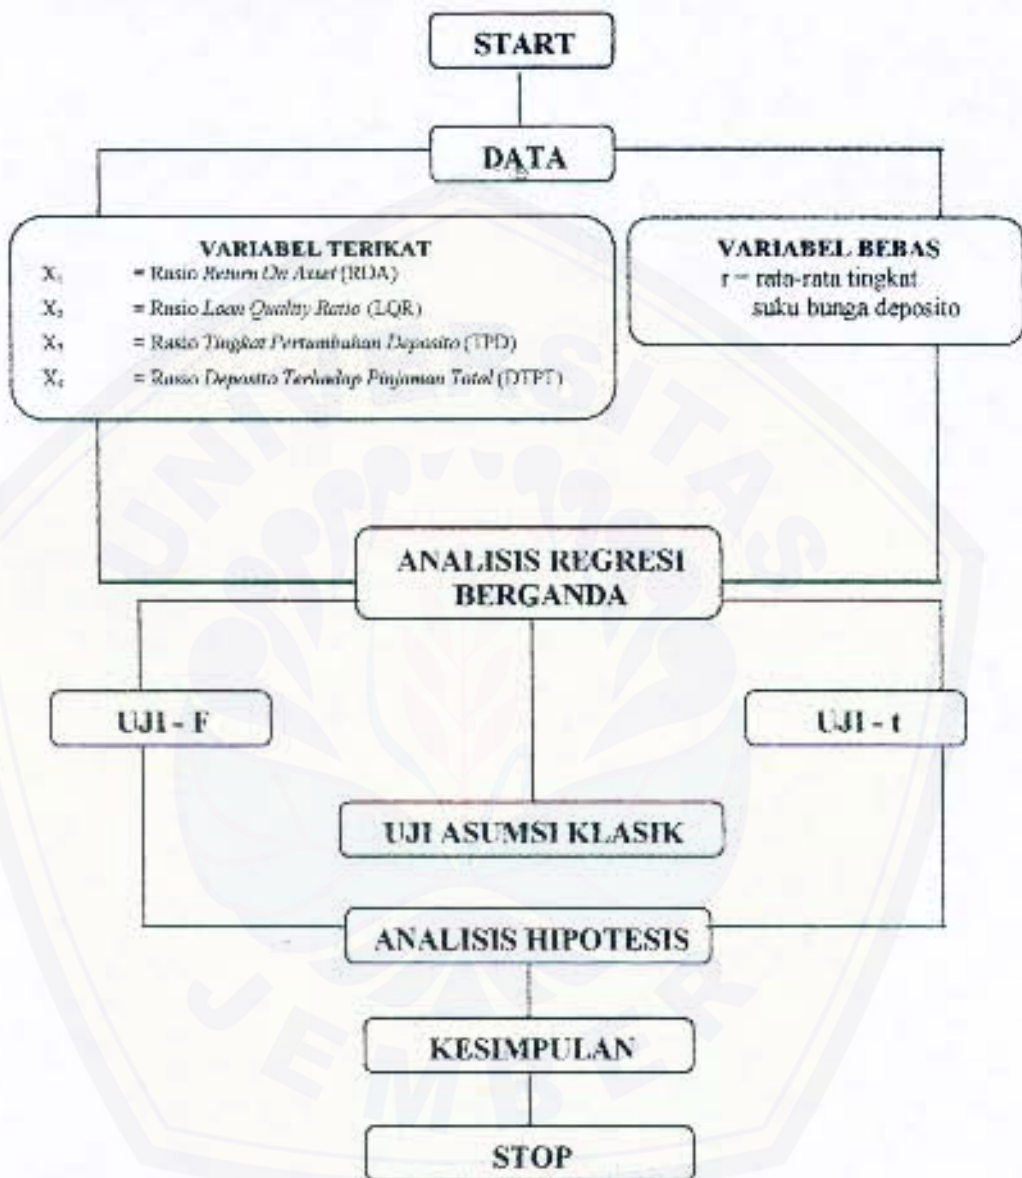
START

DATA

VARIABEL TERIKAT
$X_1$ = Rasio *Return On Asset* (ROA)
$X_2$ = Rasio *Loan Quality Ratio* (LQR)
$X_3$ = Rasio *Tingkat Pertambahan Deposito* (TPD)
$X_4$ = Rasio *Deposito Terhadap Pinjaman Total* (DTPT)

VARIABEL BEBAS
r = rata-rata tingkat suku bunga deposito

ANALISIS REGRESI BERGANDA

UJI - F

UJI - t

UJI ASUMSI KLASIK

ANALISIS HIPOTESIS

KESIMPULAN

STOP

UNIVERSITAS JEMBER